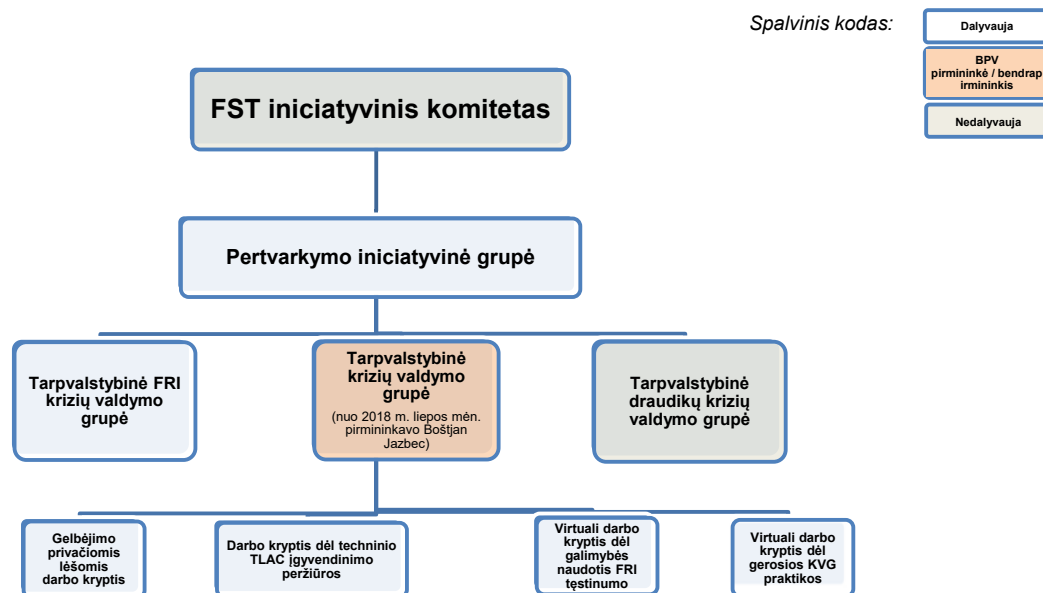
Spalvinis kodas:

Dalyvauja

BPV pirmininkė / bendrapirmininkis

Nedalyvauja

FST iniciatyvinis komitetas

Pertvarkymo iniciatyvinė grupė

Tarpvalstybinė FRI krizių valdymo grupė

Tarpvalstybinė krizių valdymo grupė

(nuo 2018 m. liepos mėn. pirmininkavo Boštjan Jazbec)

Tarpvalstybinė draudikų krizių valdymo grupė

Gelbėjimo privačiomis lėšomis darbo kryptis

Darbo kryptis dėl techninio TLAC įgyvendinimo peržiūros

Virtuali darbo kryptis dėl galimybės naudotis FRI tęstinumo

Virtuali darbo kryptis dėl gerosios KVG praktikos